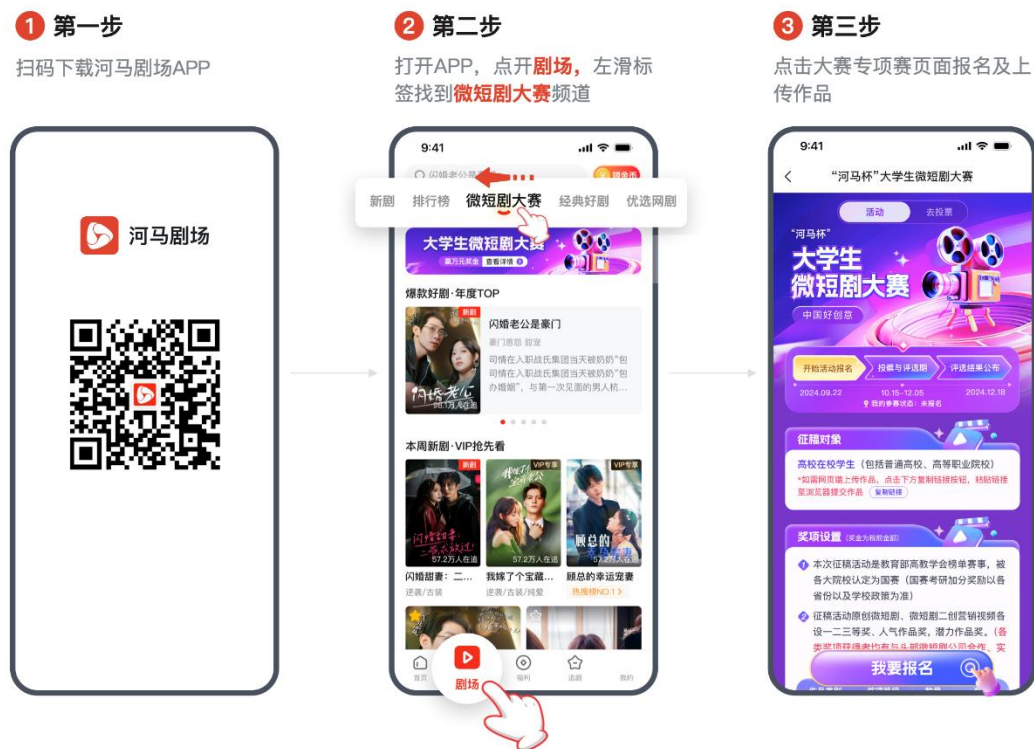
1 第一步
扫码下载河马剧场APP

河马剧场

2 第二步
打开APP，点开剧场，左滑标签找到微短剧大赛频道

9:41
闪婚老公是
领金币
新剧 排行榜 微短剧大赛 经典好剧 优选网剧
大学生微短剧大赛
查看详情
爆款好剧·年度TOP
新剧
闪婚老公是豪门
豪门恩怨 甜宠
司情在入职战氏集团当天被奶奶"包司情在入职战氏集团当天被奶奶"包办婚姻"，与第一次见面的男人杭...
68.1万人在追
本周新剧·VIP抢先看
VIP专享
VIP专享
57.2万人在追
57.2万人在追
闪婚甜妻：二...
逆袭/古装
我嫁了个宝藏...
逆袭/古装/纯爱
顾总的幸运宠妻
热搜榜NO.1 >
首页
剧场
福利
追剧
我的

3 第三步
点击大赛专项赛页面报名及上传作品

9:41
"河马杯"大学生微短剧大赛
活动 去投票
"河马杯"
大学生
微短剧大赛
中国好创意
开始活动报名 投稿与评选期 评选结果公布
2024.09.22 10.15-12.05 2024.12.18
我的参赛状态：未报名
征稿对象
高校在校学生（包括普通高校、高等职业院校）
*如需网页端上传作品，点击下方复制链接按钮，粘贴链接至浏览器提交作品 复制链接
奖项设置
1 本次征稿活动是教育部高教学会榜单赛事，被各大院校认定为国赛（国赛考研加分奖励以各省份以及学校政策为准）
2 征稿活动原创微短剧、微短剧二创营销视频各设一二三等奖、人气作品奖，潜力作品奖。（各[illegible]
我要报名